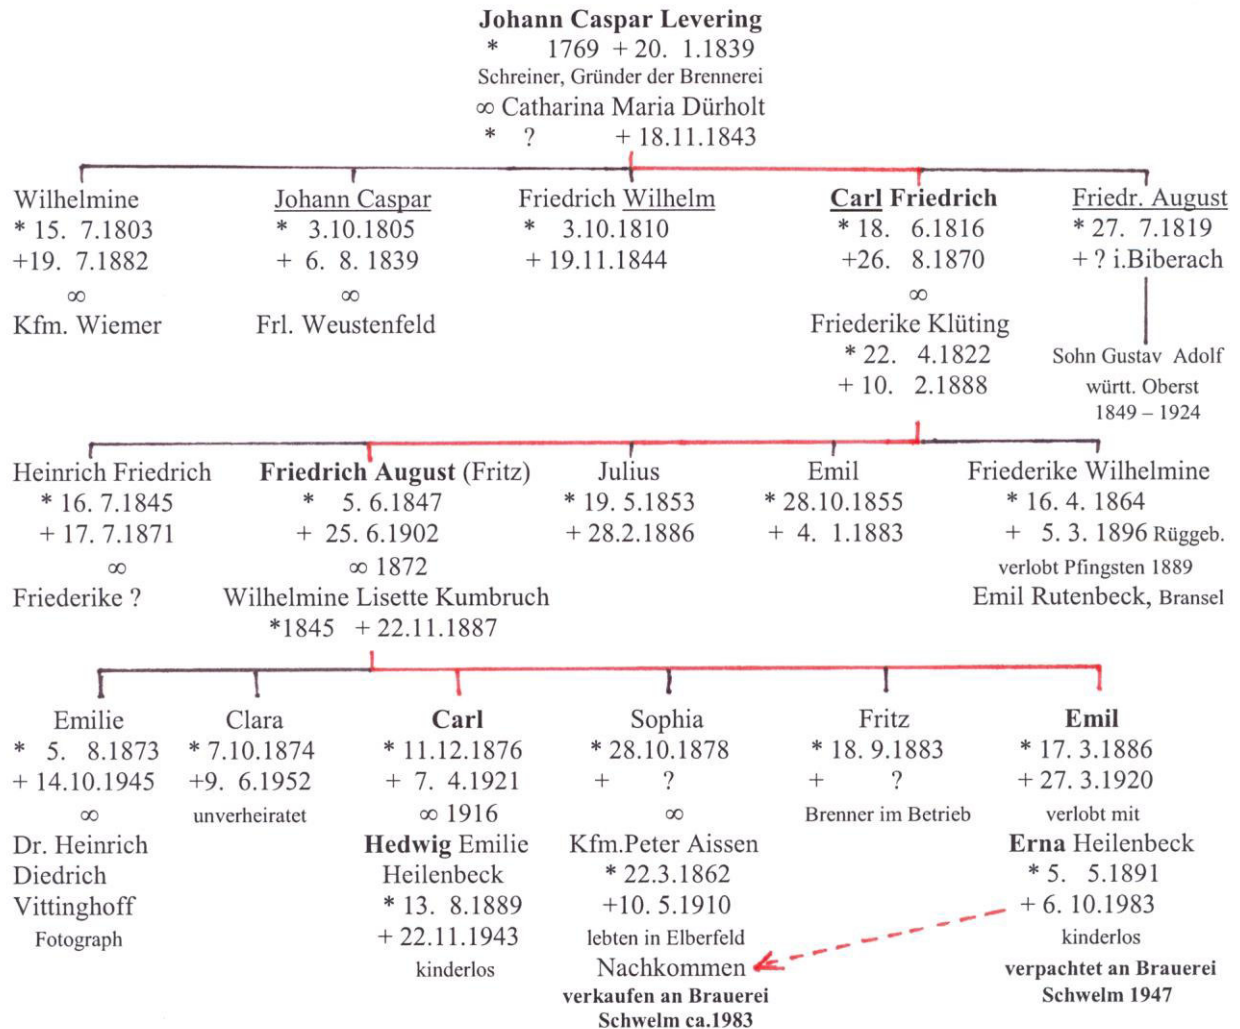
**Johann Caspar Levering**
* 1769 + 20. 1.1839
Schreiner, Gründer der Brennerei
∞ Catharina Maria Dürholt
* ? + 18.11.1843

Wilhelmine
* 15. 7.1803
+19. 7.1882
∞
Kfm. Wiemer

Johann Caspar
* 3.10.1805
+ 6. 8. 1839
∞
Frl. Weustenfeld

Friedrich Wilhelm
* 3.10.1810
+ 19.11.1844

**Carl Friedrich**
* 18. 6.1816
+26. 8.1870
∞
Friederike Klüting
* 22. 4.1822
+ 10. 2.1888

Friedr. August
* 27. 7.1819
+ ? i.Biberach

Sohn Gustav Adolf
württ. Oberst
1849 – 1924

Heinrich Friedrich
* 16. 7.1845
+ 17. 7.1871
∞
Friederike ?

**Friedrich August** (Fritz)
* 5. 6.1847
+ 25. 6.1902
∞ 1872
Wilhelmine Lisette Kumbruch
*1845 + 22.11.1887

Julius
* 19. 5.1853
+ 28.2.1886

Emil
* 28.10.1855
+ 4. 1.1883

Friederike Wilhelmine
* 16. 4. 1864
+ 5. 3. 1896 Rüggeb.
verlobt Pfingsten 1889
Emil Rutenbeck, Bransel

Emilie
* 5. 8.1873
+ 14.10.1945
∞
Dr. Heinrich Diedrich Vittinghoff
Fotograph

Clara
* 7.10.1874
+9. 6.1952
unverheiratet

**Carl**
* 11.12.1876
+ 7. 4.1921
∞ 1916
**Hedwig** Emilie Heilenbeck
* 13. 8.1889
+ 22.11.1943
kinderlos

Sophia
* 28.10.1878
+ ?
∞
Kfm.Peter Aissen
* 22.3.1862
+10. 5.1910
lebten in Elberfeld
Nachkommen
**verkaufen an Brauerei Schwelm ca.1983**

Fritz
* 18. 9.1883
+ ?
Brenner im Betrieb

**Emil**
* 17. 3.1886
+ 27. 3.1920
verlobt mit
**Erna** Heilenbeck
* 5. 5.1891
+ 6. 10.1983
kinderlos
**verpachtet an Brauerei Schwelm 1947**